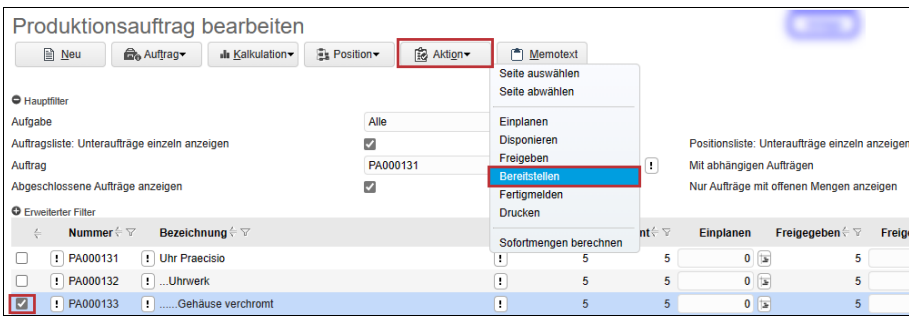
Produktionsauftrag bearbeiten

Neu | Auftrag | Kalkulation | Position | Aktion | Memotext

Seite auswählen
Seite abwählen
Einplanen
Disponieren
Freigeben
Bereitstellen
Fertigmelden
Drucken
Sofortmengen berechnen

Hauptfilter

Aufgabe | Alle
Auftragsliste: Unteraufträge einzeln anzeigen
Auftrag | PA000131
Abgeschlossene Aufträge anzeigen

Positionsliste: Unteraufträge einzeln anzeigen
Mit abhängigen Aufträgen
Nur Aufträge mit offenen Mengen anzeigen

Erweiterter Filter

| | | Nummer | | Bezeichnung | | nt | Einplanen | | Freigegeben | Freig |
|---|---|---|---|---|---|---|---|---|---|---|
| | ! | PA000131 | ! | Uhr Praecisio | ! | 5 | 5 | 0 | 5 | |
| | ! | PA000132 | ! | ...Uhrwerk | ! | 5 | 5 | 0 | 5 | |
| ✓ | ! | PA000133 | ! | ......Gehäuse verchromt | ! | 5 | 5 | 0 | 5 | |